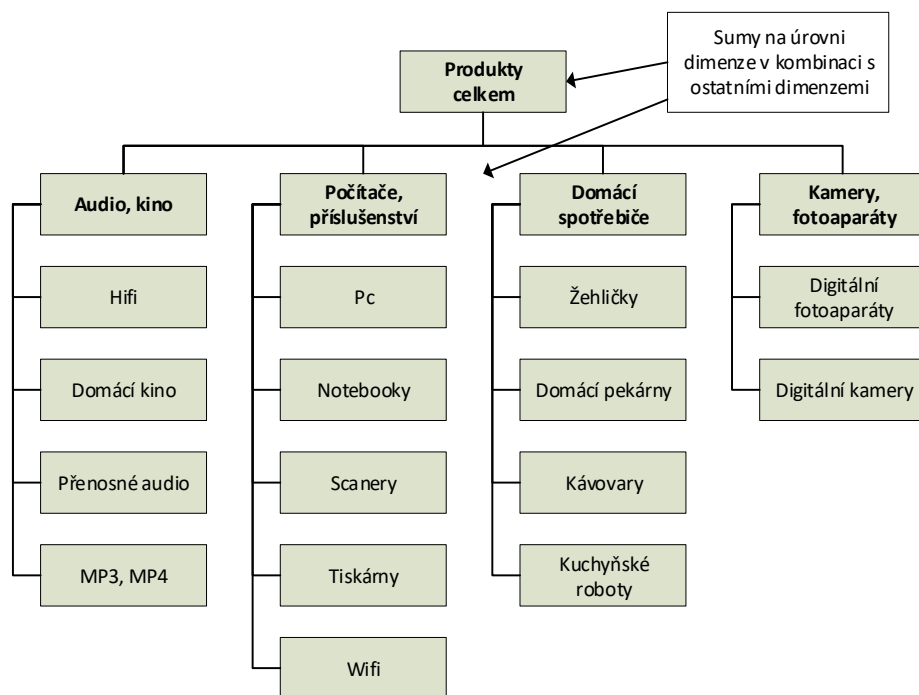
Sumy na úrovni dimenze v kombinaci s ostatními dimenzemi

Produkty celkem

Audio, kino

Hifi

Domácí kino

Přenosné audio

MP3, MP4

Počítače, příslušenství

Pc

Notebooky

Scanery

Tiskárny

Wifi

Domácí spotřebiče

Žehličky

Domácí pekárny

Kávovary

Kuchyňské roboty

Kamery, fotoaparáty

Digitální fotoaparáty

Digitální kamery